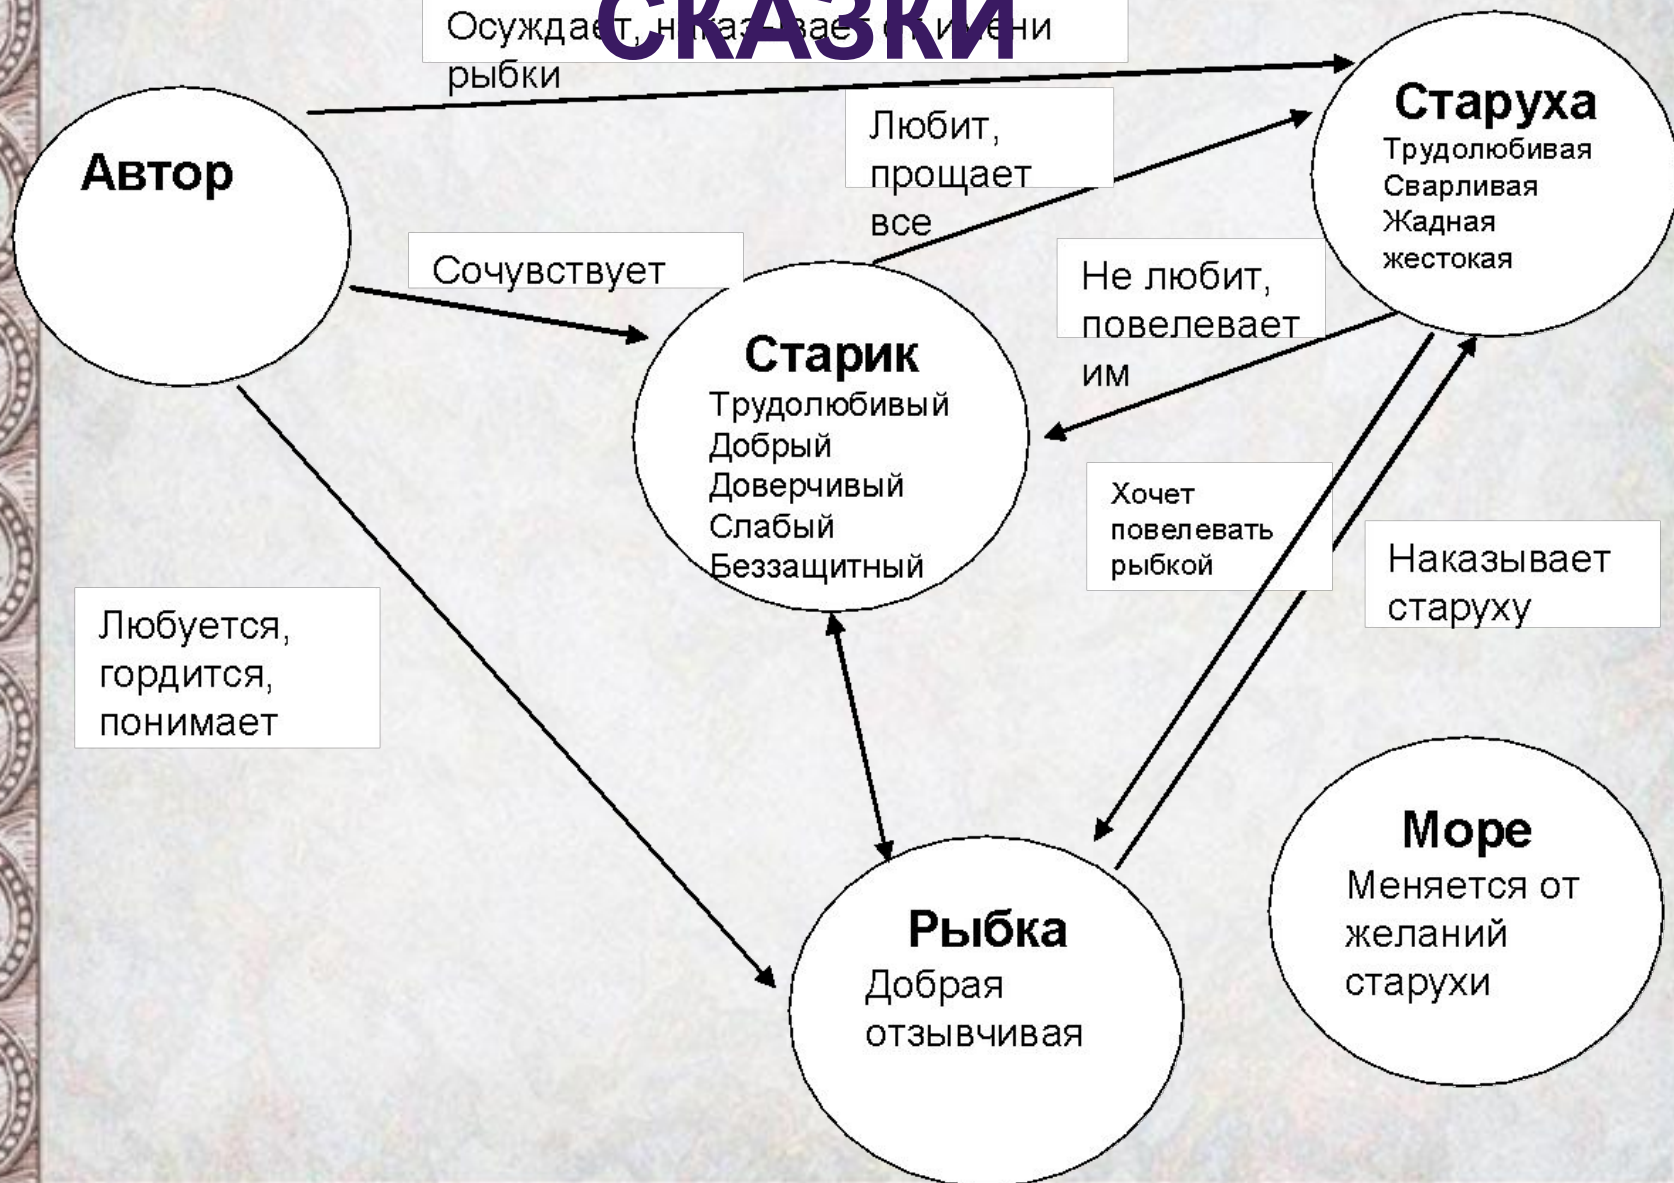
сказки

Осуждает, н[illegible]ает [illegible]ени рыбки

Автор

Любит, прощает все

Старуха
Трудолюбивая
Сварливая
Жадная
жестокая

Сочувствует

Не любит, повелевает им

Старик
Трудолюбивый
Добрый
Доверчивый
Слабый
Беззащитный

Хочет повелевать рыбкой

Наказывает старуху

Любуется, гордится, понимает

Море
Меняется от желаний старухи

Рыбка
Добрая
отзывчивая